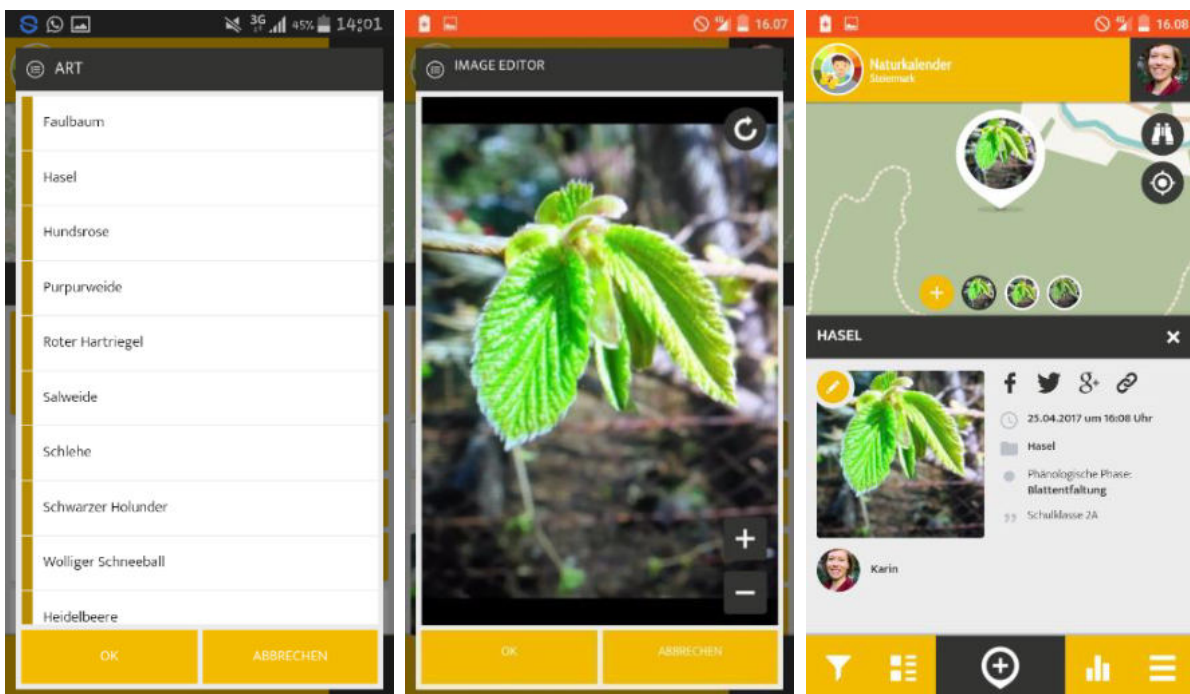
3G 45% 14:01

ART

Faulbaum

Hasel

Hundsrose

Purpurweide

Roter Hartriegel

Salweide

Schlehe

Schwarzer Holunder

Wolliger Schneeball

Heidelbeere

OK

ABBRECHEN

16.07

IMAGE EDITOR

+

−

OK

ABBRECHEN

16.08

Naturkalender
Steiermark

+

HASEL

×

25.04.2017 um 16:08 Uhr

Hasel

Phänologische Phase:
Blattentfaltung

Schulklasse 2A

Karin